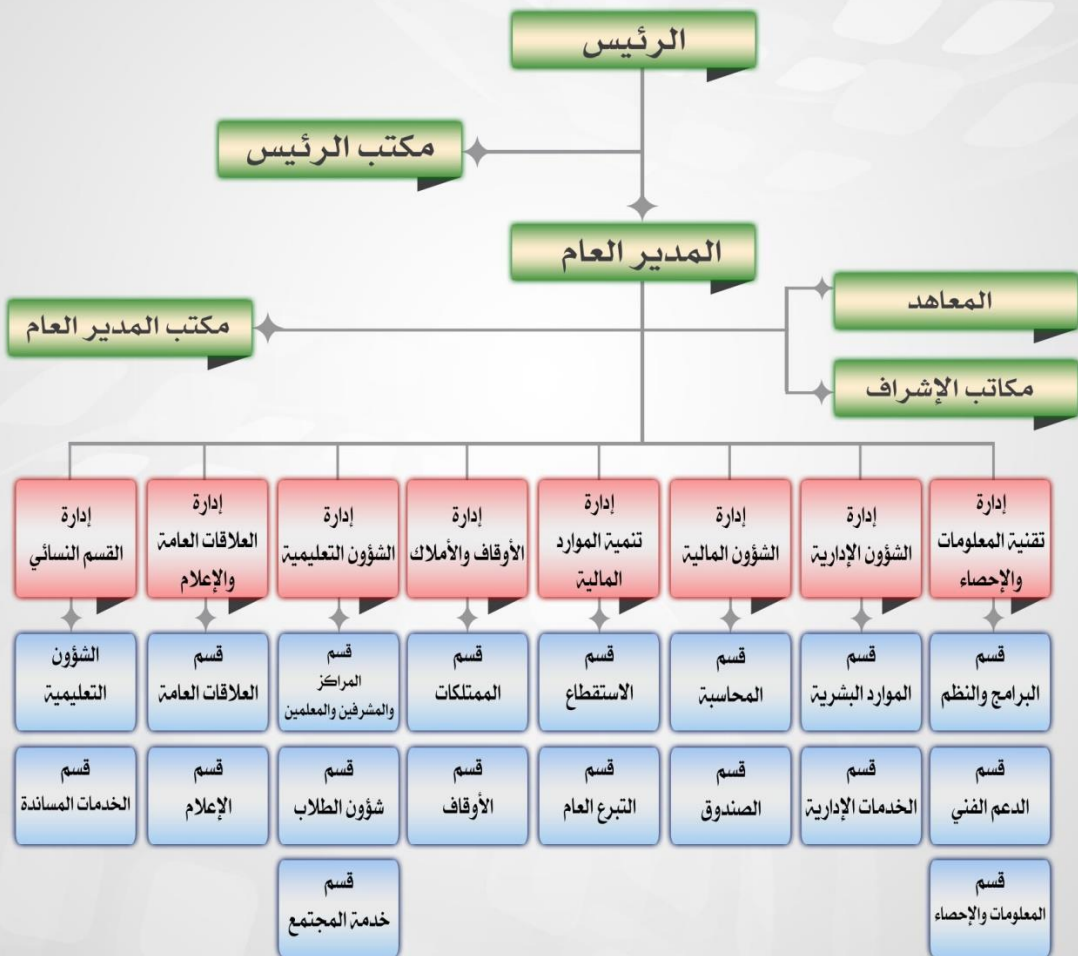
الرئيس

مكتب الرئيس

المدير العام

المعاهد

مكتب المدير العام

مكاتب الإشراف

إدارة تقنية المعلومات والإحصاء

إدارة الشؤون الإدارية

إدارة الشؤون المالية

إدارة تنمية الموارد المالية

إدارة الأوقاف والأملاك

إدارة الشؤون التعليمية

إدارة العلاقات العامة والإعلام

إدارة القسم النسائي

قسم البرامج والنظم

قسم الموارد البشرية

قسم المحاسبة

قسم الاستقطاع

قسم الممتلكات

قسم المراكز والمشرفين والمعلمين

قسم العلاقات العامة

الشؤون التعليمية

قسم الدعم الفني

قسم الخدمات الإدارية

قسم الصندوق

قسم التبرع العام

قسم الأوقاف

قسم شؤون الطلاب

قسم الإعلام

قسم الخدمات المساندة

قسم المعلومات والإحصاء

قسم خدمة المجتمع